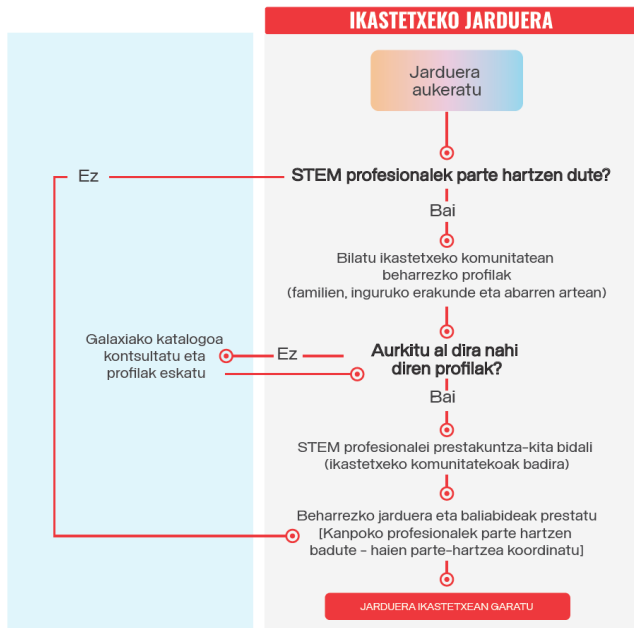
IKASTETXEKO JARDUERA

Jarduera aukeratu

Ez

STEM profesionalek parte hartzen dute?

Bai

Bilatu ikastetxeko komunitatean beharrezko profilak (familien, inguruko erakunde eta abarren artean)

Galaxiako katalogoa kontsultatu eta profilak eskatu

Ez

Aurkitu al dira nahi diren profilak?

Bai

STEM profesionalei prestakuntza-kita bidali (ikastetxeko komunitatekoak badira)

Beharrezko jarduera eta baliabideak prestatu [Kanpoko profesionalek parte hartzen badute - haien parte-hartzea koordinatu]

JARDUERA IKASTETXEAN GARATU